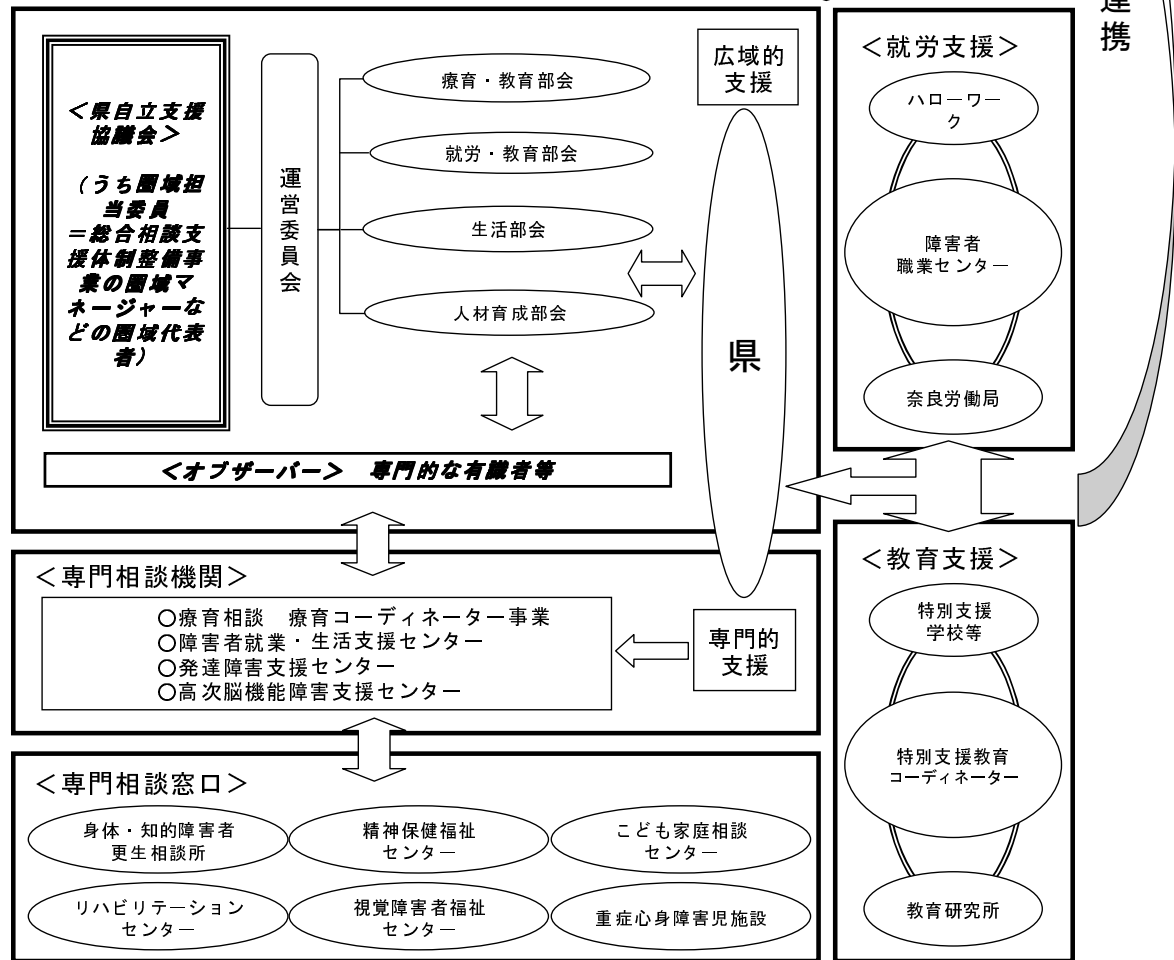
<県自立支援協議会>

（うち圏域担当委員＝総合相談支援体制整備事業の圏域マネージャーなどの圏域代表者）

運営委員会

療育・教育部会

就労・教育部会

生活部会

人材育成部会

広域的支援

県

<オブザーバー>　専門的な有識者等

<就労支援>

ハローワーク

障害者職業センター

奈良労働局

連携

<専門相談機関>

○療育相談　療育コーディネーター事業
○障害者就業・生活支援センター
○発達障害支援センター
○高次脳機能障害支援センター

専門的支援

<教育支援>

特別支援学校等

特別支援教育コーディネーター

教育研究所

<専門相談窓口>

身体・知的障害者更生相談所

精神保健福祉センター

こども家庭相談センター

リハビリテーションセンター

視覚障害者福祉センター

重症心身障害児施設